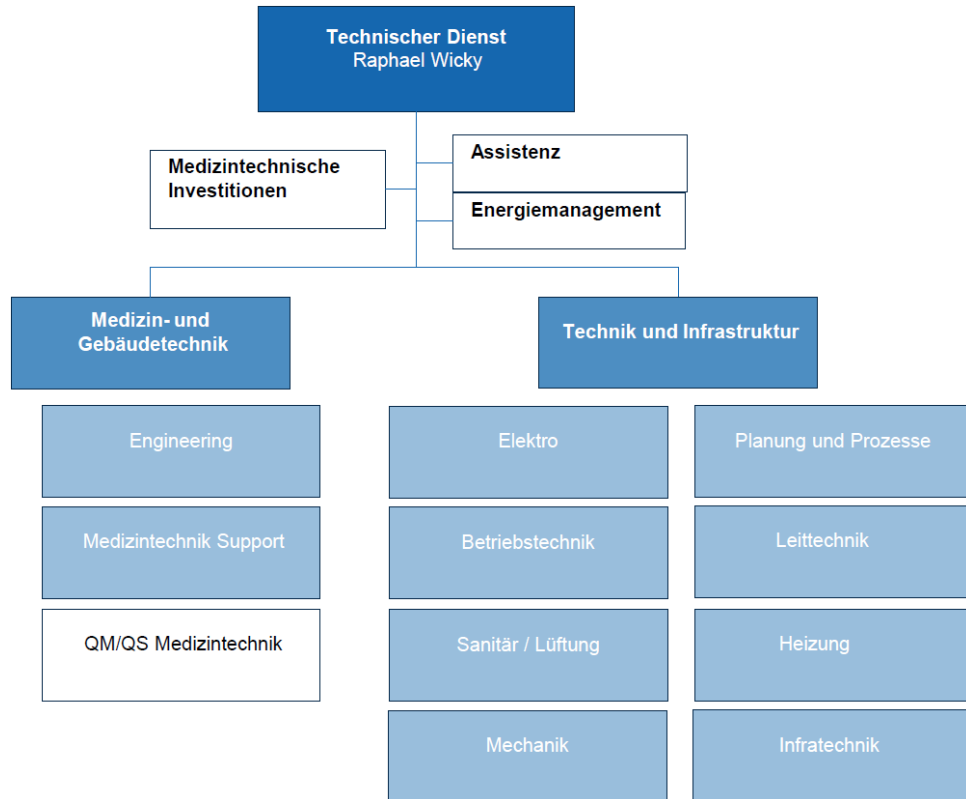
Technischer Dienst
Raphael Wicky

Medizintechnische Investitionen

Assistenz

Energiemanagement

Medizin- und Gebäudetechnik

Technik und Infrastruktur

Engineering

Medizintechnik Support

QM/QS Medizintechnik

Elektro

Betriebstechnik

Sanitär / Lüftung

Mechanik

Planung und Prozesse

Leittechnik

Heizung

Infratechnik